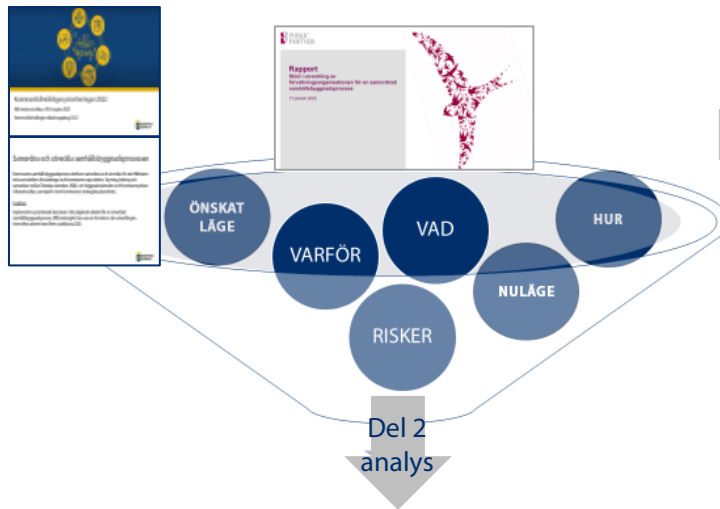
Kommunsektorns gemensamma prioriteringar 2022

Samordna och utveckla samhällsbyggnadsprocessen

PUBLIC PARTNER

Rapport
Stöd i utveckling av förvaltningsorganisationen för en samordnad samhällsbyggnadsprocess

ÖNSKAT LÄGE

VARFÖR

VAD

HUR

NULÄGE

RISKER

Del 2 analys